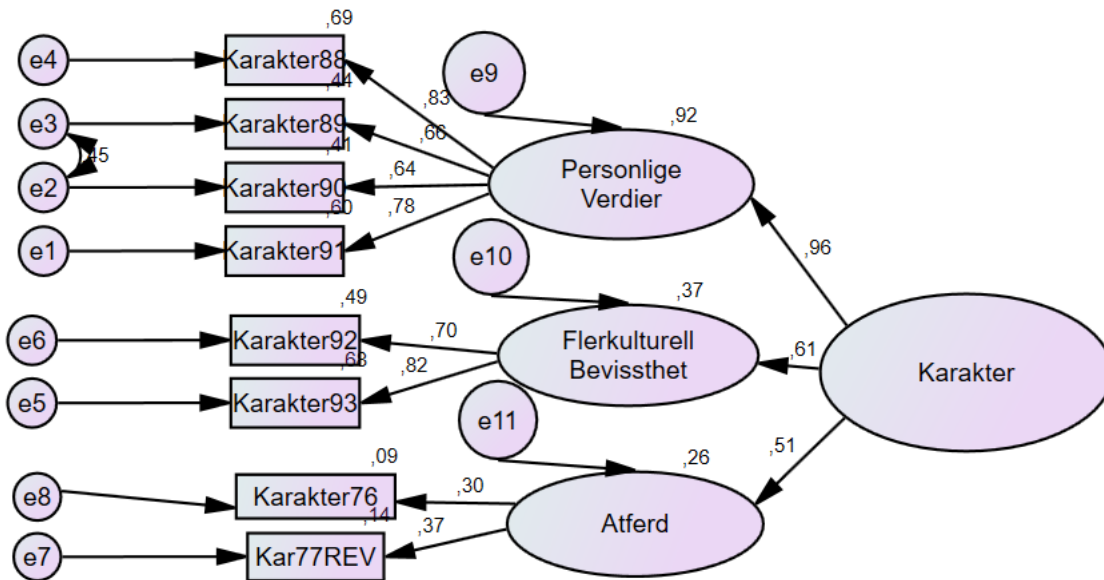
,69
e4
Karakter88
,44
e9
,83
e3
Karakter89
,92
,66
,45
,41
Personlige Verdier
e2
Karakter90
,64
,60
,78
e1
Karakter91
,96
e10
,37
,49
e6
Karakter92
,70
Flerkulturell Bevissthet
,61
Karakter
,68
,82
e5
Karakter93
e11
,51
,09
,26
e8
Karakter76
,30
,14
Atferd
,37
e7
Kar77REV